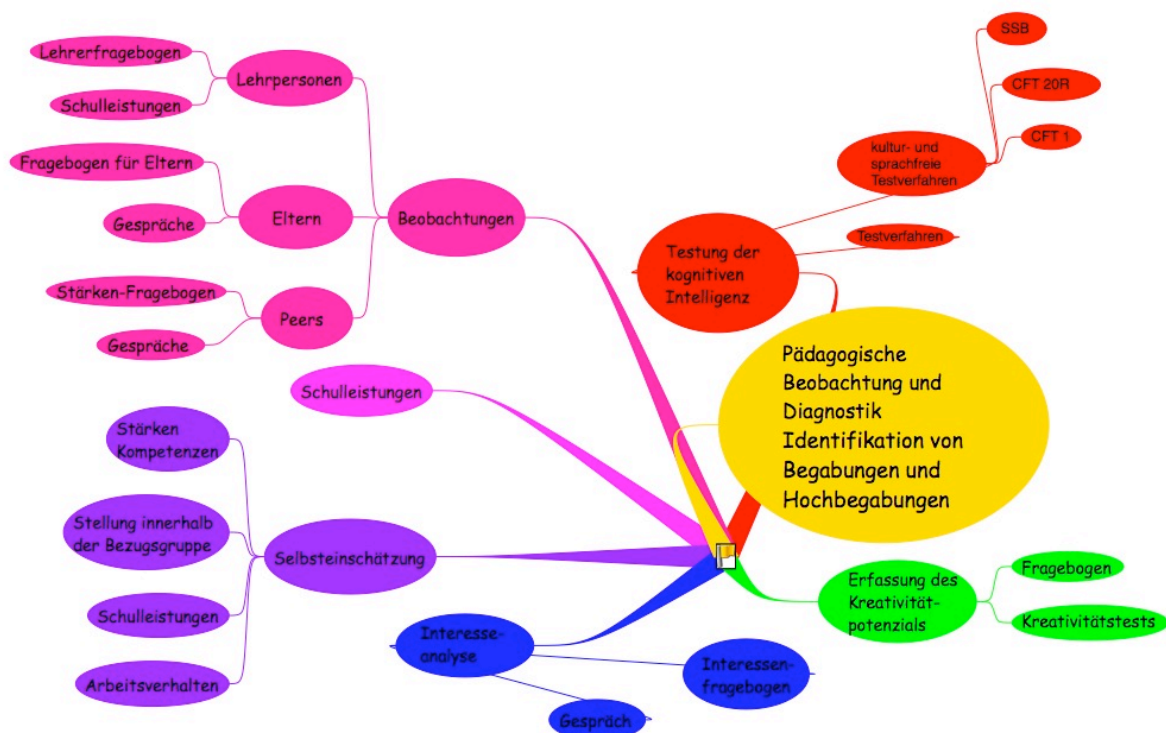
Pädagogische Beobachtung und Diagnostik Identifikation von Begabungen und Hochbegabungen

Beobachtungen

Lehrpersonen

Lehrerfragebogen

Schulleistungen

Eltern

Fragebogen für Eltern

Gespräche

Peers

Stärken-Fragebogen

Gespräche

Schulleistungen

Selbsteinschätzung

Stärken Kompetenzen

Stellung innerhalb der Bezugsgruppe

Schulleistungen

Arbeitsverhalten

Interesse-analyse

Interessen-fragebogen

Gespräch

Testung der kognitiven Intelligenz

kultur- und sprachfreie Testverfahren

SSB

CFT 20R

CFT 1

Testverfahren

Erfassung des Kreativität-potenzials

Fragebogen

Kreativitätstests